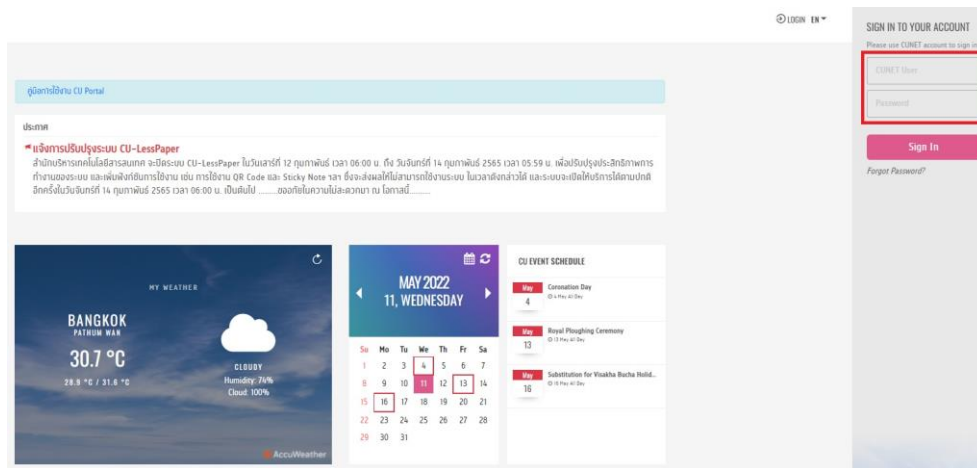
LOGIN EN

SIGN IN TO YOUR ACCOUNT

Please use CUNET account to sign in

CUNET User

Password

Sign In

Forgot Password?

คู่มือการใช้งาน CU Portal

ประกาศ

แจ้งการปรับปรุงระบบ CU-LessPaper

สำนักบริหารเทคโนโลยีสารสนเทศ จะปิดระบบ CU-LessPaper ในวันเสาร์ที่ 12 กุมภาพันธ์ เวลา 06:00 น. ถึง วันจันทร์ที่ 14 กุมภาพันธ์ 2565 เวลา 05:59 น. เพื่อปรับปรุงประสิทธิภาพการทำงานของระบบ และเพิ่มฟังก์ชันการใช้งาน เช่น การใช้งาน QR Code และ Sticky Note ฯลฯ ซึ่งจะส่งผลให้ไม่สามารถใช้งานระบบ ในเวลาดังกล่าวได้ และระบบจะเปิดให้บริการได้ตามปกติอีกครั้งในวันจันทร์ที่ 14 กุมภาพันธ์ 2565 เวลา 06:00 น. เป็นต้นไป ........ขออภัยในความไม่สะดวกมา ณ โอกาสนี้.........

MY WEATHER

BANGKOK
PATHUM WAN

30.7 °C

28.9 °C / 31.8 °C

CLOUDY
Humidity: 74%
Cloud: 100%

AccuWeather

MAY 2022
11, WEDNESDAY

| Su | Mo | Tu | We | Th | Fr | Sa |
|---|---|---|---|---|---|---|
| 1 | 2 | 3 | 4 | 5 | 6 | 7 |
| 8 | 9 | 10 | 11 | 12 | 13 | 14 |
| 15 | 16 | 17 | 18 | 19 | 20 | 21 |
| 22 | 23 | 24 | 25 | 26 | 27 | 28 |
| 29 | 30 | 31 | | | | |

CU EVENT SCHEDULE

May 4
Coronation Day
4 May All Day

May 13
Royal Ploughing Ceremony
13 May All Day

May 16
Substitution for Visakha Bucha Holid..
16 May All Day